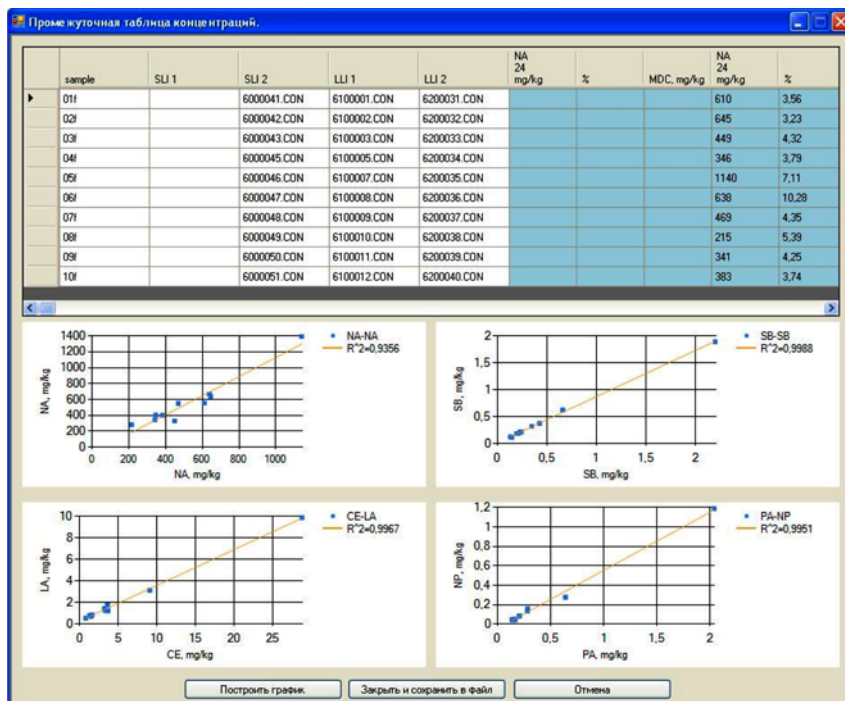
Промежуточная таблица концентраций.

| | sample | SLI 1 | SLI 2 | LLI 1 | LLI 2 | NA 24 mg/kg | % | MDC, mg/kg | NA 24 mg/kg | % |
|---|---|---|---|---|---|---|---|---|---|---|
| ▶ | 01f | | 6000041.CON | 6100001.CON | 6200031.CON | | | | 610 | 3,56 |
| | 02f | | 6000042.CON | 6100002.CON | 6200032.CON | | | | 645 | 3,23 |
| | 03f | | 6000043.CON | 6100003.CON | 6200033.CON | | | | 449 | 4,32 |
| | 04f | | 6000045.CON | 6100005.CON | 6200034.CON | | | | 346 | 3,79 |
| | 05f | | 6000046.CON | 6100007.CON | 6200035.CON | | | | 1140 | 7,11 |
| | 06f | | 6000047.CON | 6100008.CON | 6200036.CON | | | | 638 | 10,28 |
| | 07f | | 6000048.CON | 6100009.CON | 6200037.CON | | | | 469 | 4,35 |
| | 08f | | 6000049.CON | 6100010.CON | 6200038.CON | | | | 215 | 5,39 |
| | 09f | | 6000050.CON | 6100011.CON | 6200039.CON | | | | 341 | 4,25 |
| | 10f | | 6000051.CON | 6100012.CON | 6200040.CON | | | | 383 | 3,74 |

NA-NA
R^2=0,9356
NA, mg/kg
1400 1200 1000 800 600 400 200 0
0 200 400 600 800 1000
NA, mg/kg

SB-SB
R^2=0,9988
SB, mg/kg
2 1,5 1 0,5 0
0 0,5 1 1,5 2
SB, mg/kg

CE-LA
R^2=0,9967
LA, mg/kg
10 8 6 4 2 0
0 5 10 15 20 25
CE, mg/kg

PA-NP
R^2=0,9951
NP, mg/kg
1,2 1 0,8 0,6 0,4 0,2 0
0 0,5 1 1,5 2
PA, mg/kg

Построить график. Закрыть и сохранить в файл Отмена